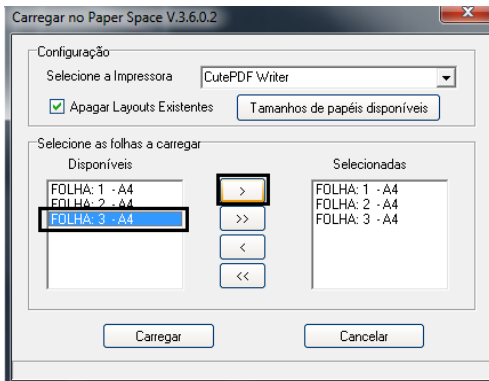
Carregar no Paper Space V.3.6.0.2

X

Configuração

Selecione a Impressora

CutePDF Writer

Apagar Layouts Existentes

Tamanhos de papéis disponíveis

Selecione as folhas a carregar

Disponíveis

FOLHA: 1 - A4
FOLHA: 2 - A4
FOLHA: 3 - A4

>

>>

<

<<

Selecionadas

FOLHA: 1 - A4
FOLHA: 2 - A4
FOLHA: 3 - A4

Carregar

Cancelar